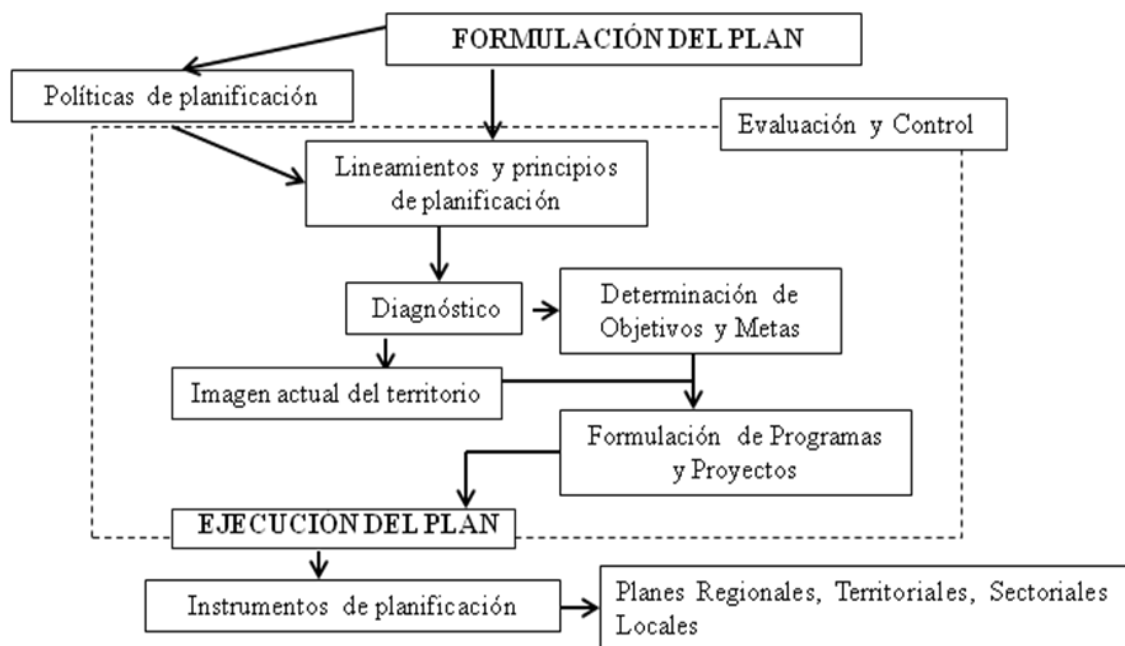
FORMULACIÓN DEL PLAN

Políticas de planificación

Evaluación y Control

Lineamientos y principios de planificación

Diagnóstico

Determinación de Objetivos y Metas

Imagen actual del territorio

Formulación de Programas y Proyectos

EJECUCION DEL PLAN

Instrumentos de planificación

Planes Regionales, Territoriales, Sectoriales Locales